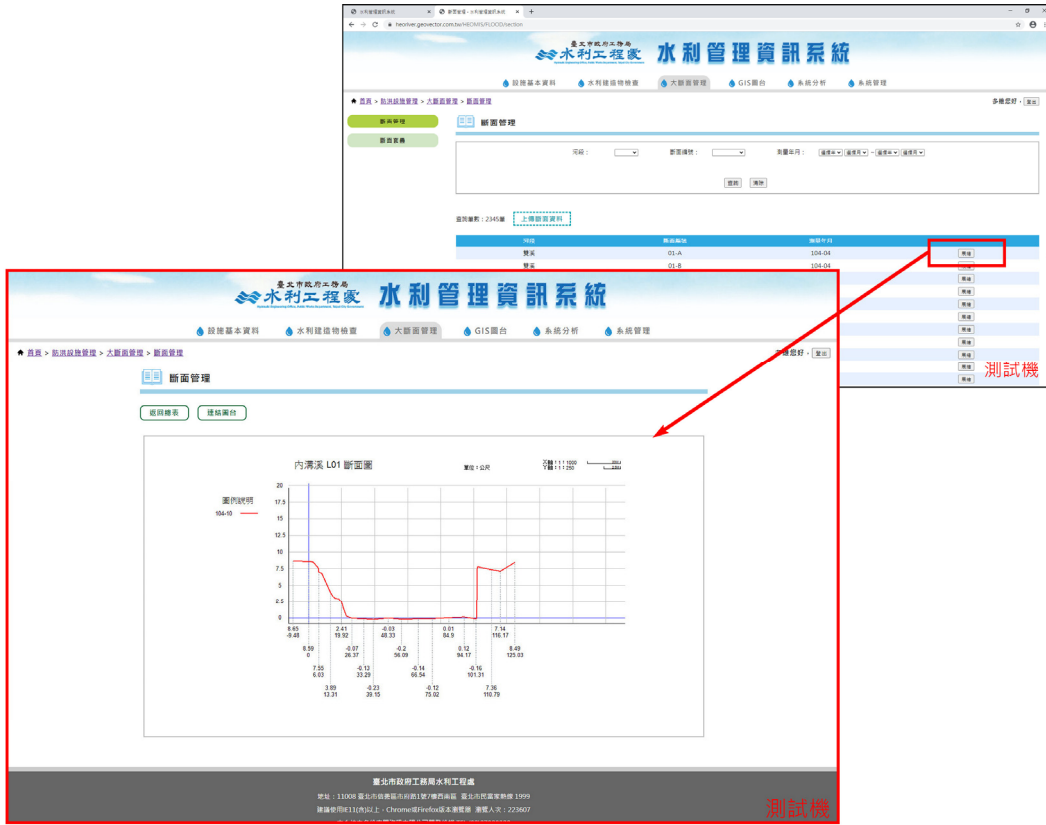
水利處管理資訊系統 | 斷面管理 - 水利管理資訊系統

heoriver.geovector.com.tw/HEOMIS/FLOOD/section

臺北市政府工務局 水利工程處
水利管理資訊系統

設施基本資料 水利建造物檢查 大斷面管理 GIS圖台 系統分析 系統管理

首頁 > 防洪設施管理 > 大斷面管理 > 斷面管理

多雲您好， 登出

斷面管理
斷面查看

斷面管理

河段： 斷面編號： 測量年月： 請選擇 請選擇 ~ 請選擇 請選擇

查詢 清除

查詢筆數：2345筆 上傳斷面資料

| 河段 | 斷面編號 | 測量年月 | |
|---|---|---|---|
| 雙溪 | 01-A | 104-04 | 查看 |
| 雙溪 | 01-B | 104-04 | 查看 |

測試機

臺北市政府工務局 水利工程處
水利管理資訊系統

設施基本資料 水利建造物檢查 大斷面管理 GIS圖台 系統分析 系統管理

首頁 > 防洪設施管理 > 大斷面管理 > 斷面管理

您好， 登出

斷面管理

返回總表 連結圖台

內溝溪 L01 斷面圖 單位：公尺

圖例說明
104-10

20
17.5
15
12.5
10
7.5
5
2.5
0

8.65 -9.48
8.59 0
7.55 6.03
3.89 13.31
2.41 19.92
-0.07 26.37
-0.13 33.29
-0.23 39.15
-0.03 48.33
-0.2 56.09
-0.14 66.54
-0.12 75.02
0.01 84.9
0.12 94.17
-0.16 101.31
7.36 110.79
7.14 116.17
8.49 125.03

臺北市政府工務局水利工程處
地址：11008 臺北市信義區市府路1號/東西南區 臺北市民當家熱線 1999
建議使用IE11(含)以上、Chrome或Firefox版本瀏覽器 瀏覽人次：223607

測試機